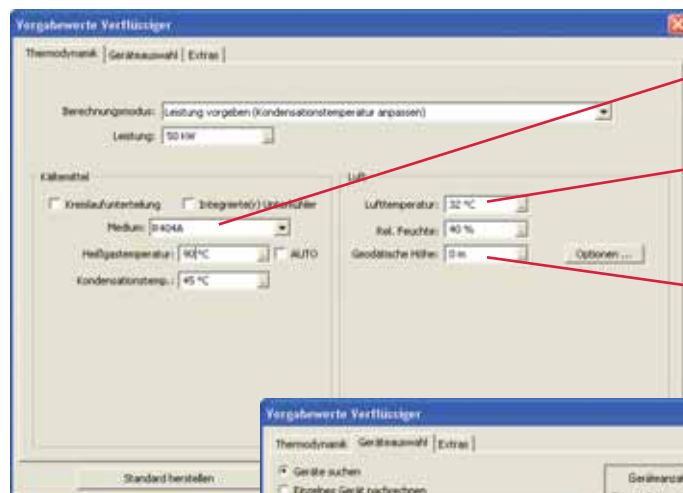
Vorgabewerte Verflüssiger

Thermodynamik | Geräteauswahl | Extras

Berechnungsmodus: Leistung vorgeben (Kondensationstemperatur anpassen)

Leistung: 50 kW

Kältemittel

Kreislaufunterteilung

Integrierte(r) Unterkühler

Medium: R404A

Heißgastemperatur: 90 °C

AUTO

Kondensationstemp.: 45 °C

Luft

Lufttemperatur: 32 °C

Rel. Feuchte: 40 %

Geodätische Höhe: 0 m

Optionen ...

Standard herstellen

Vorgabewerte Verflüssiger

Thermodynamik | Geräteauswahl | Extras

Geräte suchen

Einzelnes Gerät nachrechnen

Geräteanzal